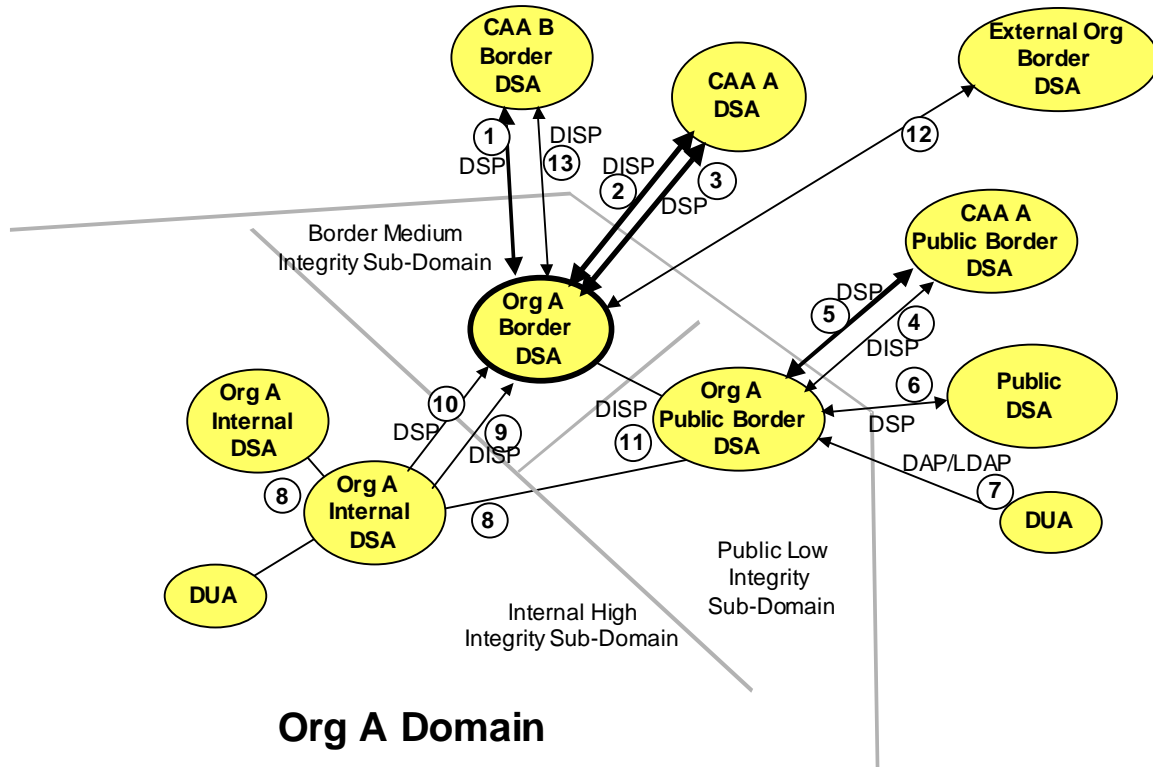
CAA B Border DSA

CAA A DSA

External Org Border DSA

1
DSP

DISP
13

DISP
2

3
DSP

12

Border Medium Integrity Sub-Domain

CAA A Public Border DSA

Org A Border DSA

DSP
5

4
DISP

Org A Internal DSA

10
DSP

9
DISP

DISP
11

Org A Public Border DSA

6

Public DSA

DSP

DAP/LDAP
7

8

Org A Internal DSA

8

DUA

DUA

Public Low Integrity Sub-Domain

Internal High Integrity Sub-Domain

Org A Domain